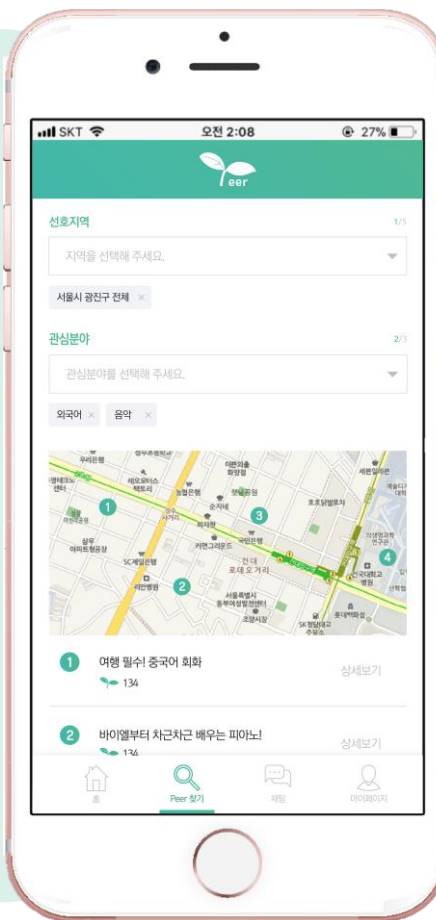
SKT 오전 2:08 27%

eer

선호지역 1/5

지역을 선택해 주세요.

서울시 광진구 전체 ×

관심분야 2/3

관심분야를 선택해 주세요.

외국어 × 음악 ×

1 2 3 4

1 여행 필수! 중국어 회화 상세보기
134

2 바이엘부터 차근차근 배우는 피아노! 상세보기
134

홈 Peer 찾기 채팅 마이페이지